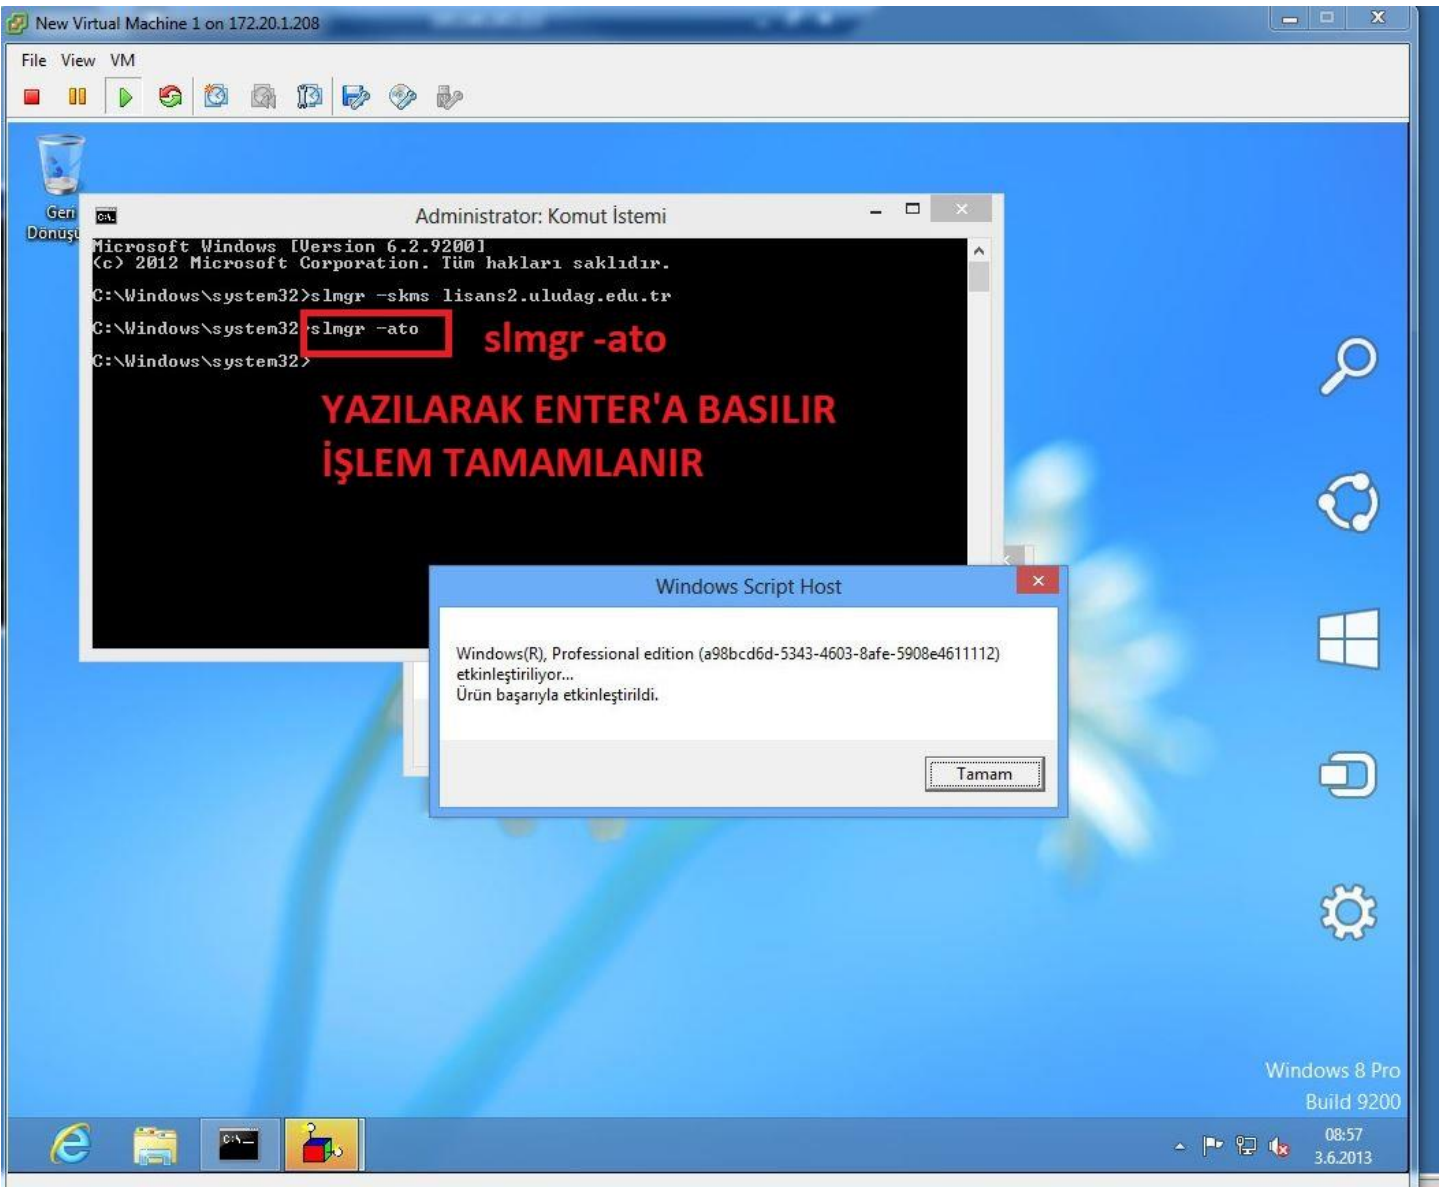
New Virtual Machine 1 on 172.20.1.208

File View VM

Geri Dönüşü

Administrator: Komut İstemi

Microsoft Windows [Version 6.2.9200]
(c) 2012 Microsoft Corporation. Tüm hakları saklıdır.

C:\Windows\system32>slmgr -skms lisans2.uludag.edu.tr

C:\Windows\system32>slmgr -ato

C:\Windows\system32>

slmgr -ato

YAZILARAK ENTER'A BASILIR
İŞLEM TAMAMLANIR

Windows Script Host

Windows(R), Professional edition (a98bcd6d-5343-4603-8afe-5908e4611112) etkinleştiriliyor...
Ürün başarıyla etkinleştirildi.

Tamam

Windows 8 Pro
Build 9200

08:57
3.6.2013